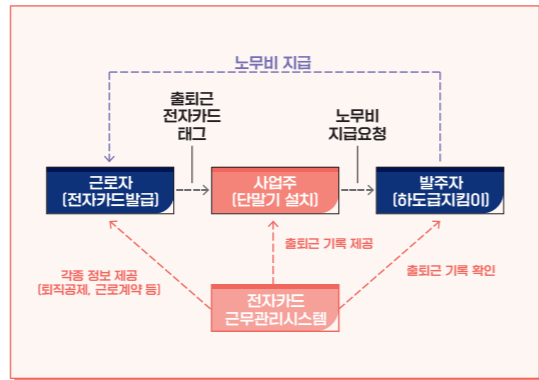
노무비 지급

출퇴근
전자카드
태그

노무비
지급요청

근로자
(전자카드발급)

사업주
(단말기 설치)

발주자
(하도급지킴이)

출퇴근 기록 제공

각종 정보 제공
(퇴직공제, 근로계약 등)

출퇴근 기록 확인

전자카드
근무관리시스템